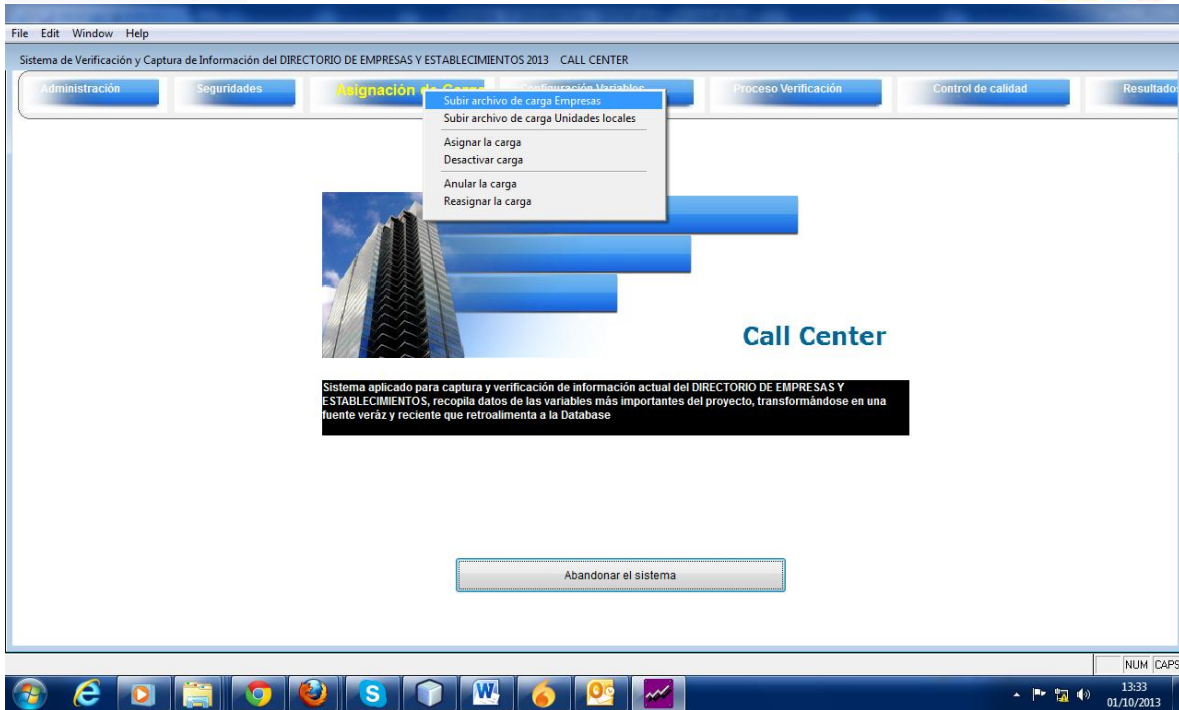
File Edit Window Help

Sistema de Verificación y Captura de Información del DIRECTORIO DE EMPRESAS Y ESTABLECIMIENTOS 2013 CALL CENTER

Administración

Seguridades

Asignación de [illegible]

Configuración Variables

Proceso Verificación

Control de calidad

Resultados

Subir archivo de carga Empresas
Subir archivo de carga Unidades locales
Asignar la carga
Desactivar carga
Anular la carga
Reasignar la carga

Call Center

Sistema aplicado para captura y verificación de información actual del DIRECTORIO DE EMPRESAS Y ESTABLECIMIENTOS, recopila datos de las variables más importantes del proyecto, transformándose en una fuente veráz y reciente que retroalimenta a la Database

Abandonar el sistema

NUM CAPS

13:33
01/10/2013